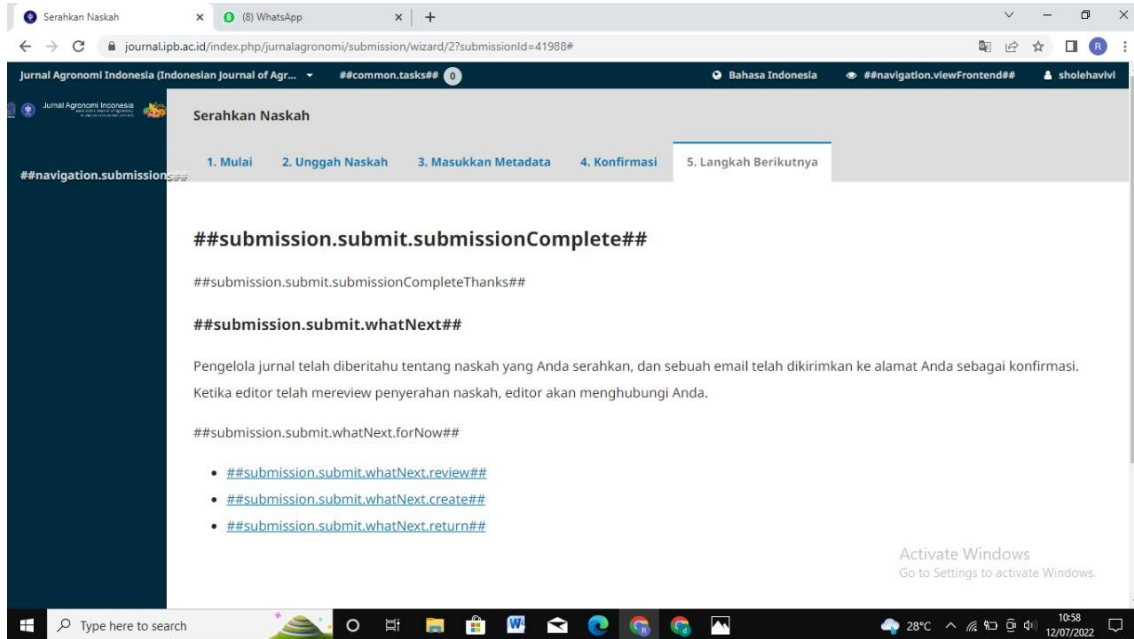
Serahkan Naskah × (8) WhatsApp × +

journal.ipb.ac.id/index.php/jurnalagronomi/submission/wizard/2?submissionId=41988#

Jurnal Agronomi Indonesia (Indonesian Journal of Agr... ##common.tasks## 0 Bahasa Indonesia ##navigation.viewFrontend## sholehavivi

Jurnal Agronomi Indonesia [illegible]

##navigation.submissions##

Serahkan Naskah

1. Mulai 2. Unggah Naskah 3. Masukkan Metadata 4. Konfirmasi 5. Langkah Berikutnya

##submission.submit.submissionComplete##

##submission.submit.submissionCompleteThanks##

##submission.submit.whatNext##

Pengelola jurnal telah diberitahu tentang naskah yang Anda serahkan, dan sebuah email telah dikirimkan ke alamat Anda sebagai konfirmasi. Ketika editor telah mereview penyerahan naskah, editor akan menghubungi Anda.

##submission.submit.whatNext.forNow##

- ##submission.submit.whatNext.review##
- ##submission.submit.whatNext.create##
- ##submission.submit.whatNext.return##

Activate Windows
Go to Settings to activate Windows.

Type here to search 28°C 10:58 12/07/2022